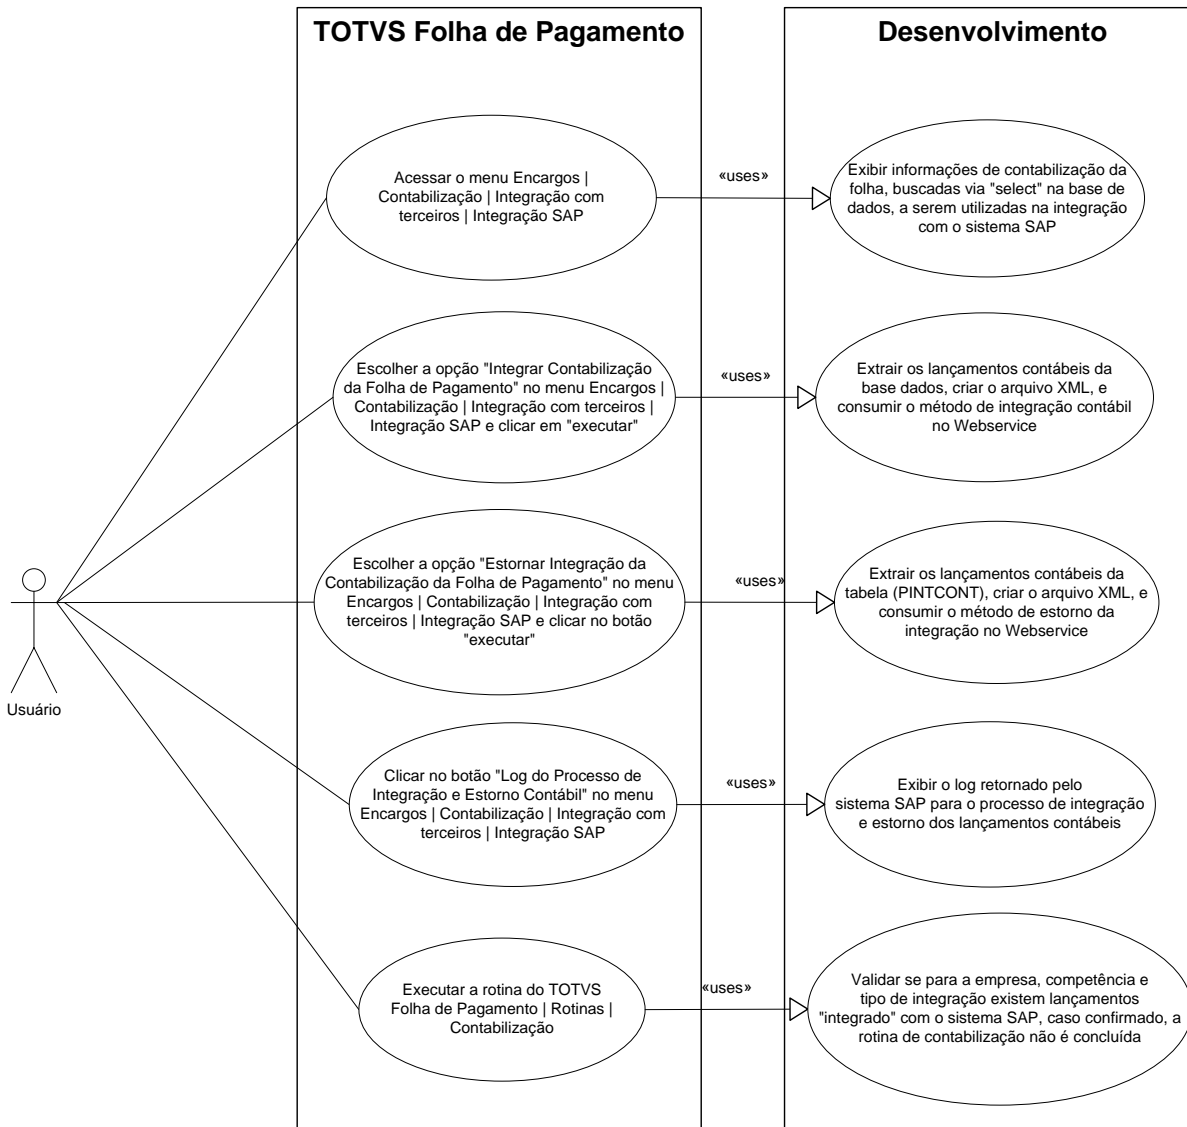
TOTVS Folha de Pagamento

Desenvolvimento

Acessar o menu Encargos | Contabilização | Integração com terceiros | Integração SAP

«uses»

Exibir informações de contabilização da folha, buscadas via "select" na base de dados, a serem utilizadas na integração com o sistema SAP

Escolher a opção "Integrar Contabilização da Folha de Pagamento" no menu Encargos | Contabilização | Integração com terceiros | Integração SAP e clicar em "executar"

«uses»

Extrair os lançamentos contábeis da base dados, criar o arquivo XML, e consumir o método de integração contábil no Webservice

Escolher a opção "Estornar Integração da Contabilização da Folha de Pagamento" no menu Encargos | Contabilização | Integração com terceiros | Integração SAP e clicar no botão "executar"

«uses»

Extrair os lançamentos contábeis da tabela (PINTCONT), criar o arquivo XML, e consumir o método de estorno da integração no Webservice

Usuário

Clicar no botão "Log do Processo de Integração e Estorno Contábil" no menu Encargos | Contabilização | Integração com terceiros | Integração SAP

«uses»

Exibir o log retornado pelo sistema SAP para o processo de integração e estorno dos lançamentos contábeis

Executar a rotina do TOTVS Folha de Pagamento | Rotinas | Contabilização

«uses»

Validar se para a empresa, competência e tipo de integração existem lançamentos "integrado" com o sistema SAP, caso confirmado, a rotina de contabilização não é concluída